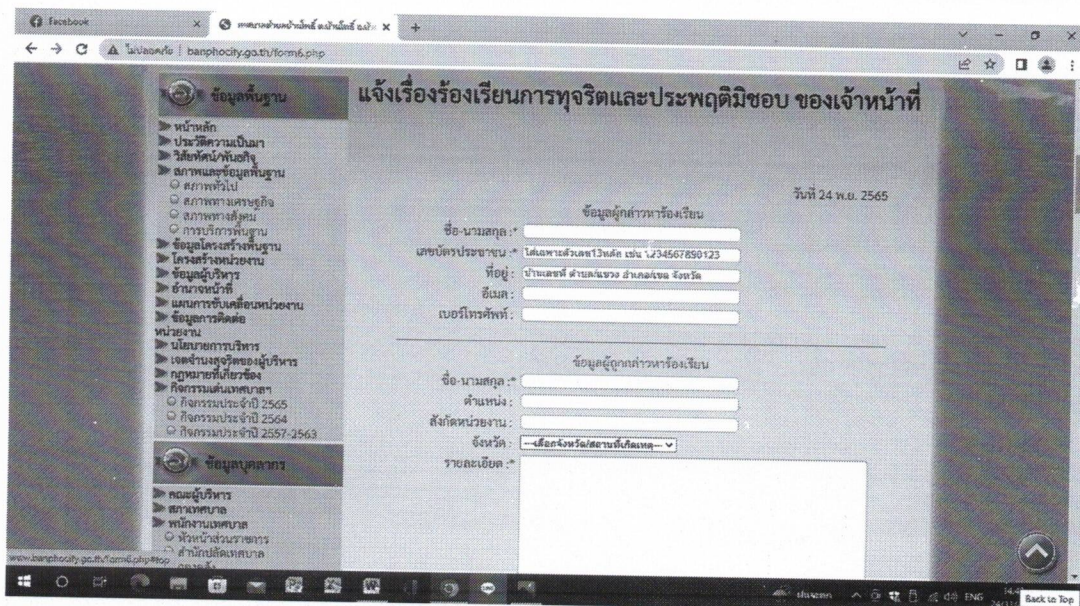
Facebook
เทศบาลตำบลบ้านโพธิ์ อ.บ้านโพธิ์ จ.ฉ
ไม่ปลอดภัย | banphocity.go.th/form6.php

ข้อมูลพื้นฐาน
หน้าหลัก
ประวัติความเป็นมา
วิสัยทัศน์/พันธกิจ
สภาพและข้อมูลพื้นฐาน
สภาพทั่วไป
สภาพทางเศรษฐกิจ
สภาพทางสังคม
การบริการพื้นฐาน
ข้อมูลโครงสร้างพื้นฐาน
โครงสร้างหน่วยงาน
ข้อมูลผู้บริหาร
อำนาจหน้าที่
แผนการขับเคลื่อนหน่วยงาน
ข้อมูลการติดต่อหน่วยงาน
นโยบายการบริหาร
เจตจำนงสุจริตของผู้บริหาร
กฎหมายที่เกี่ยวข้อง
กิจกรรมเด่นเทศบาลฯ
กิจกรรมประจำปี 2565
กิจกรรมประจำปี 2564
กิจกรรมประจำปี 2557-2563

ข้อมูลบุคลากร
คณะผู้บริหาร
สภาเทศบาล
พนักงานเทศบาล
หัวหน้าส่วนราชการ
สำนักปลัดเทศบาล

แจ้งเรื่องร้องเรียนการทุจริตและประพฤติมิชอบ ของเจ้าหน้าที่

วันที่ 24 พ.ย. 2565

ข้อมูลผู้กล่าวหาร้องเรียน
ชื่อ-นามสกุล :*
เลขบัตรประชาชน :* ใส่เฉพาะตัวเลข13หลัก เช่น 1234567890123
ที่อยู่ : บ้านเลขที่ ตำบล/แขวง อำเภอ/เขต จังหวัด
อีเมล :
เบอร์โทรศัพท์ :

ข้อมูลผู้ถูกกล่าวหาร้องเรียน
ชื่อ-นามสกุล :*
ตำแหน่ง :
สังกัดหน่วยงาน :
จังหวัด : --เลือกจังหวัด/สถานที่เกิดเหตุ--
รายละเอียด :*

www.banphocity.go.th/form6.php#top
ENG
Back to Top